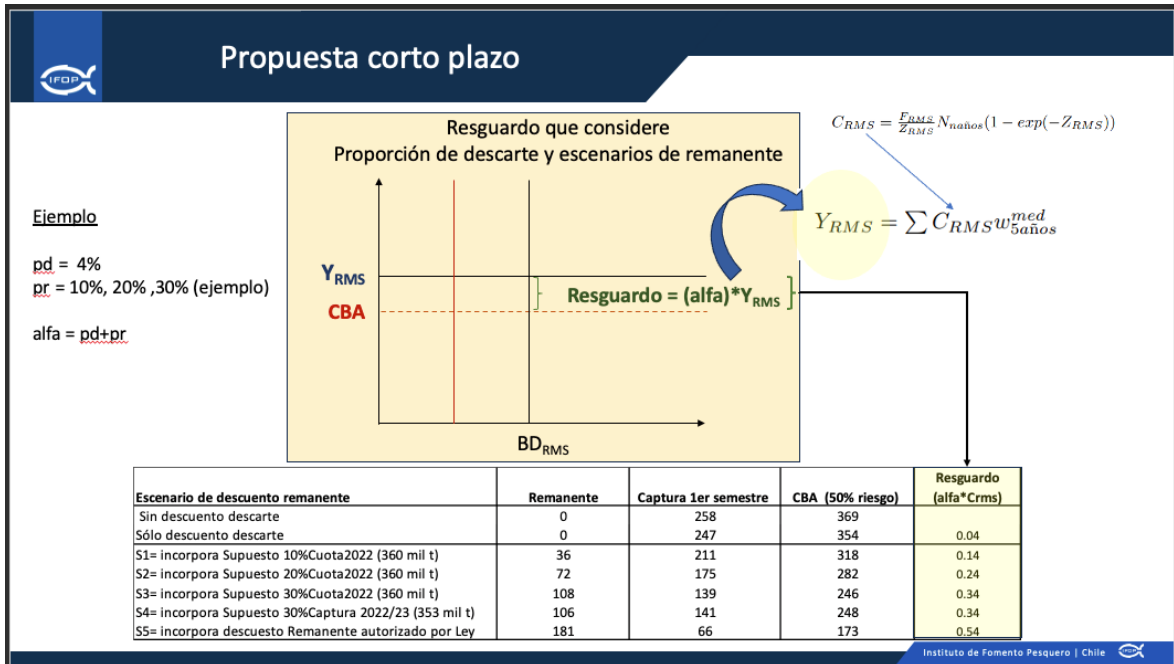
IFOP

Propuesta corto plazo

Resguardo que considere
Proporción de descarte y escenarios de remanente

$C_{RMS} = \frac{F_{RMS}}{Z_{RMS}} N_{naños}(1 - exp(-Z_{RMS}))$

$Y_{RMS} = \sum C_{RMS} w^{med}_{5años}$

Ejemplo

pd = 4%
pr = 10%, 20% ,30% (ejemplo)

alfa = pd+pr

$Y_{RMS}$

CBA

Resguardo = (alfa)*$Y_{RMS}$

$BD_{RMS}$

| Escenario de descuento remanente | Remanente | Captura 1er semestre | CBA (50% riesgo) | Resguardo (alfa*Crms) |
|---|---|---|---|---|
| Sin descuento descarte | 0 | 258 | 369 | |
| Sólo descuento descarte | 0 | 247 | 354 | 0.04 |
| S1= incorpora Supuesto 10%Cuota2022 (360 mil t) | 36 | 211 | 318 | 0.14 |
| S2= incorpora Supuesto 20%Cuota2022 (360 mil t) | 72 | 175 | 282 | 0.24 |
| S3= incorpora Supuesto 30%Cuota2022 (360 mil t) | 108 | 139 | 246 | 0.34 |
| S4= incorpora Supuesto 30%Captura 2022/23 (353 mil t) | 106 | 141 | 248 | 0.34 |
| S5= incorpora descuesto Remanente autorizado por Ley | 181 | 66 | 173 | 0.54 |

Instituto de Fomento Pesquero | Chile